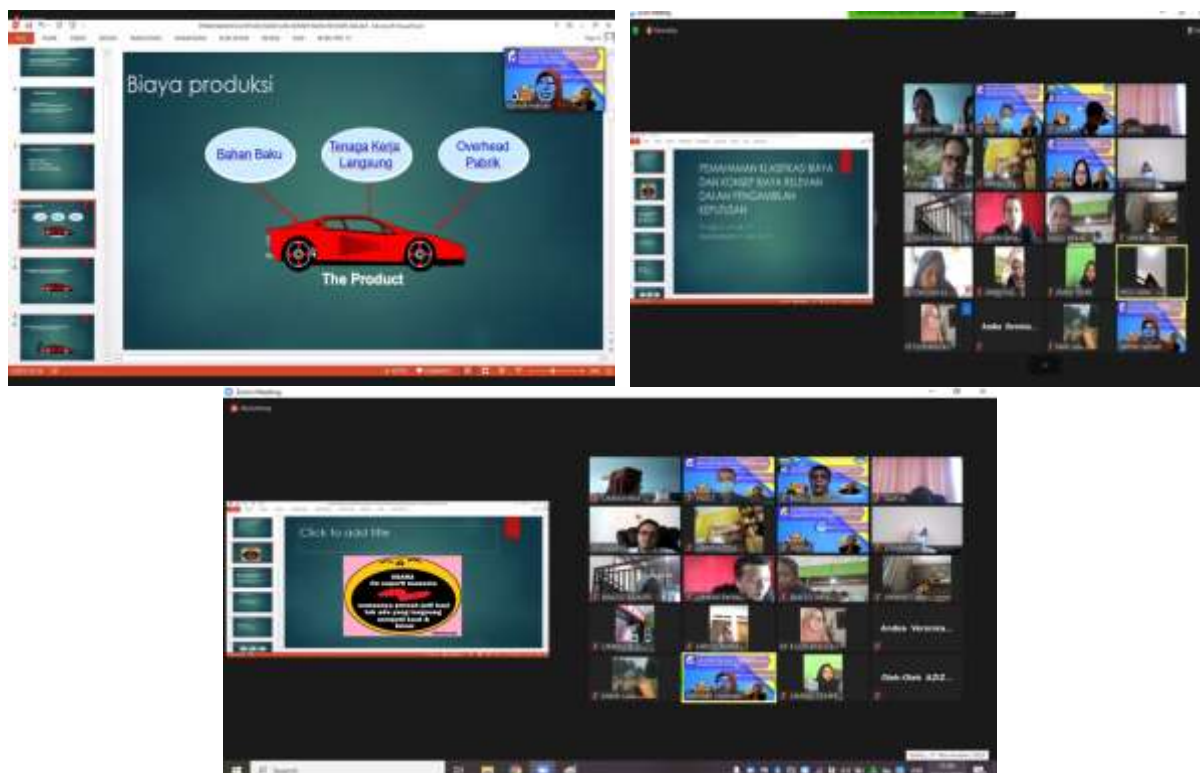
Biaya produksi

Bahan Baku

Tenaga Kerja Langsung

Overhead Pabrik

The Product

Zoom Meeting

PEMAHAMAN KLASIFIKASI BIAYA DAN KONSEP BIAYA RELEVAN DALAM PENGAMBILAN KEPUTUSAN

Andes Veronia...

Zoom Meeting

Click to add title

Andes Veronia...

Oleh-Oleh AZIZ...

Search